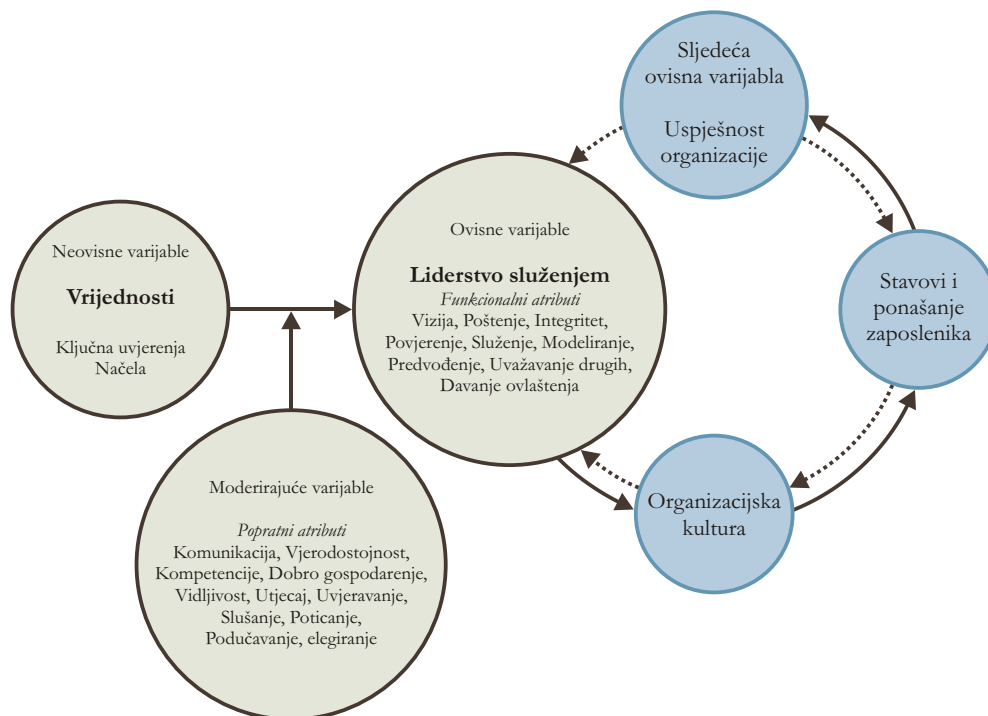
Sljedeća ovisna varijabla

Uspješnost organizacije

Neovisne varijable

Vrijednosti

Ključna uvjerenja
Načela

Ovisne varijable

Liderstvo služenjem
*Funkcionalni atributi*
Vizija, Poštenje, Integritet, Povjerenje, Služenje, Modeliranje, Predvođenje, Uvažavanje drugih, Davanje ovlaštenja

Stavovi i ponašanje zaposlenika

Moderirajuće varijable

*Popratni atributi*
Komunikacija, Vjerodostojnost, Kompetencije, Dobro gospodarenje, Vidljivost, Utjecaj, Uvjeravanje, Slušanje, Poticanje, Podučavanje, elegiranje

Organizacijska kultura